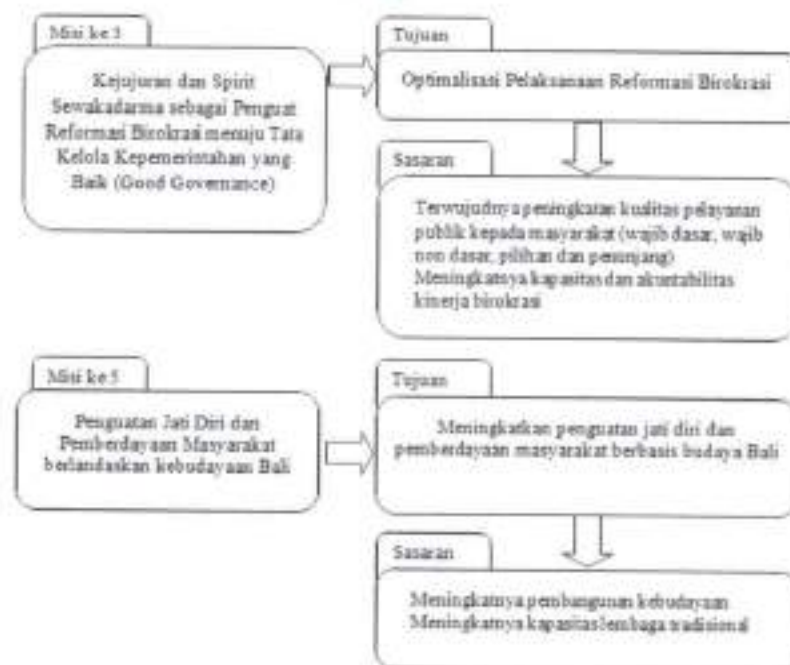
Misi ke 3

Kejujuran dan Spirit Sewakadarma sebagai Penguat Reformasi Birokrasi menuju Tata Kelola Kepemerintahan yang Baik (Good Governance)

Tujuan

Optimalisasi Pelaksanaan Reformasi Birokrasi

Sasaran

Terwujudnya peningkatan kualitas pelayanan publik kepada masyarakat (wajib dasar, wajib non dasar, pilihan dan penunjang)
Meningkatnya kapasitas dan akuntabilitas kinerja birokrasi

Misi ke 5

Penguatan Jati Diri dan Pemberdayaan Masyarakat berlandaskan kebudayaan Bali

Tujuan

Meningkatkan penguatan jati diri dan pemberdayaan masyarakat berbasis budaya Bali

Sasaran

Meningkatnya pembangunan kebudayaan
Meningkatnya kapasitas lembaga tradisional